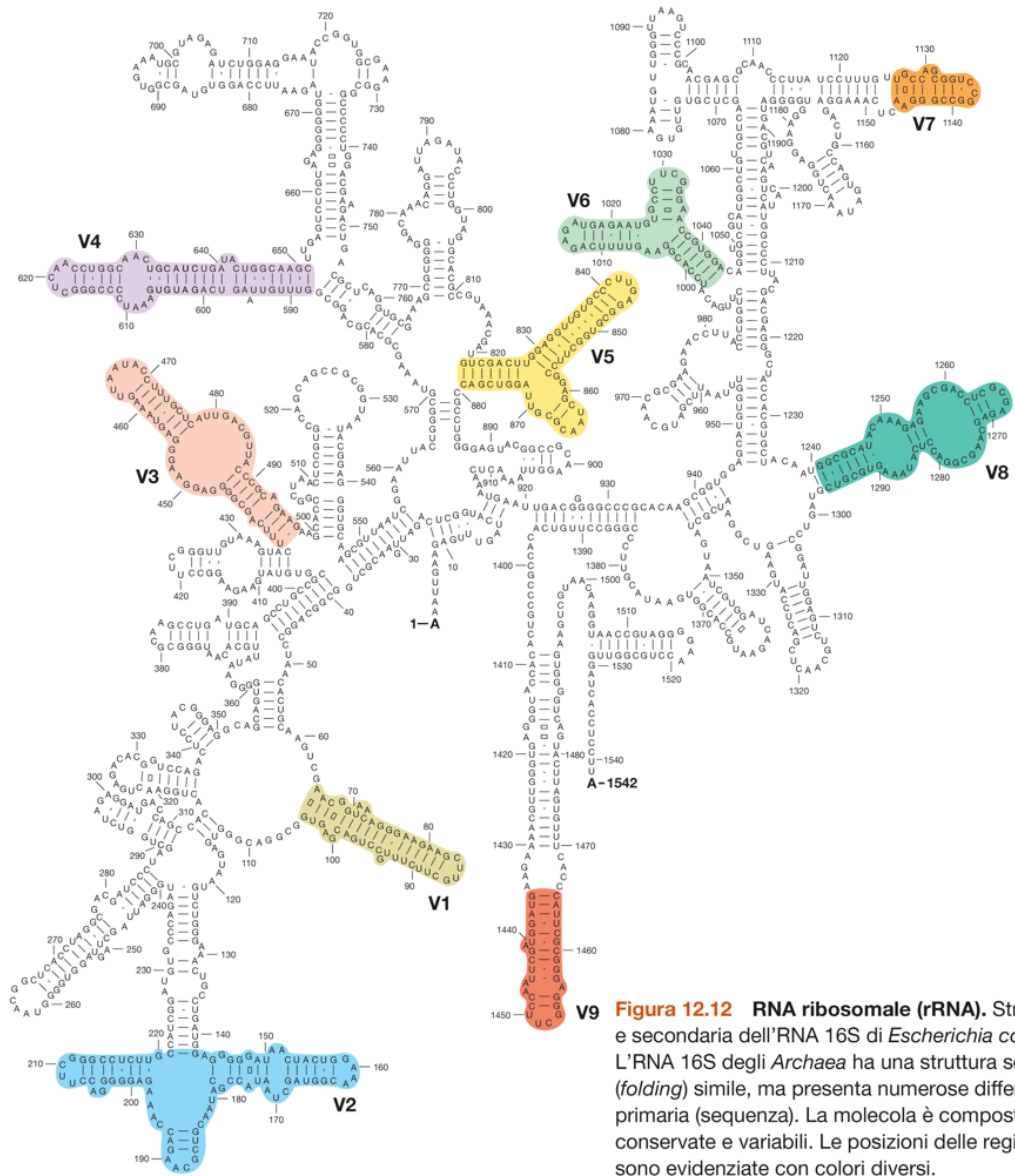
V4
V3
V6
V5
V7
V8
V1
V9
V2
1–A
A–1542

Figura 12.12 RNA ribosomale (rRNA). Str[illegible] e secondaria dell'RNA 16S di Escherichia co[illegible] L'RNA 16S degli Archaea ha una struttura se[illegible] (folding) simile, ma presenta numerose differ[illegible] primaria (sequenza). La molecola è compost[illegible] conservate e variabili. Le posizioni delle regi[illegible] sono evidenziate con colori diversi.